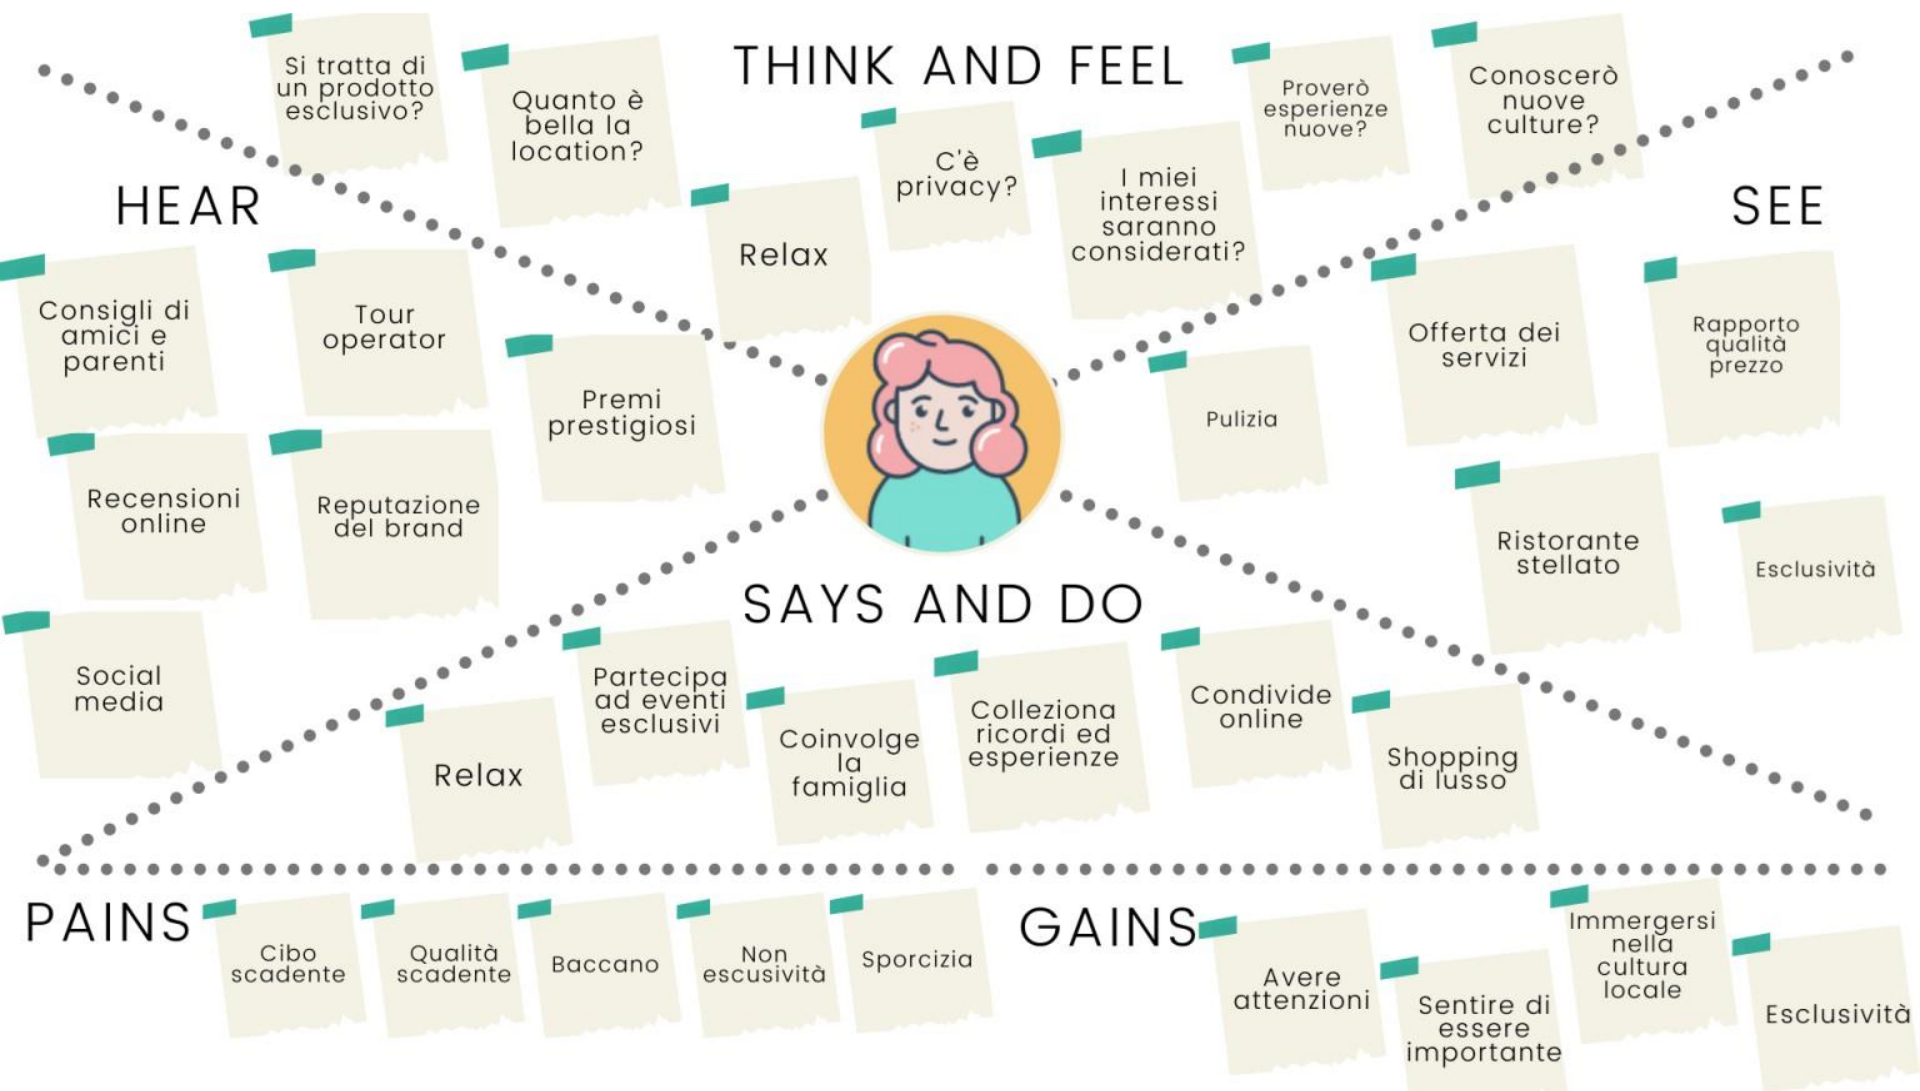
THINK AND FEEL

Si tratta di un prodotto esclusivo?

Quanto è bella la location?

Relax

C'è privacy?

I miei interessi saranno considerati?

Proverò esperienze nuove?

Conoscerò nuove culture?

HEAR

Consigli di amici e parenti

Tour operator

Premi prestigiosi

Recensioni online

Reputazione del brand

Social media

SEE

Offerta dei servizi

Rapporto qualità prezzo

Pulizia

Ristorante stellato

Esclusività

SAYS AND DO

Relax

Partecipa ad eventi esclusivi

Coinvolge la famiglia

Colleziona ricordi ed esperienze

Condivide online

Shopping di lusso

PAINS

Cibo scadente

Qualità scadente

Baccano

Non escusività

Sporcizia

GAINS

Avere attenzioni

Sentire di essere importante

Immergersi nella cultura locale

Esclusività